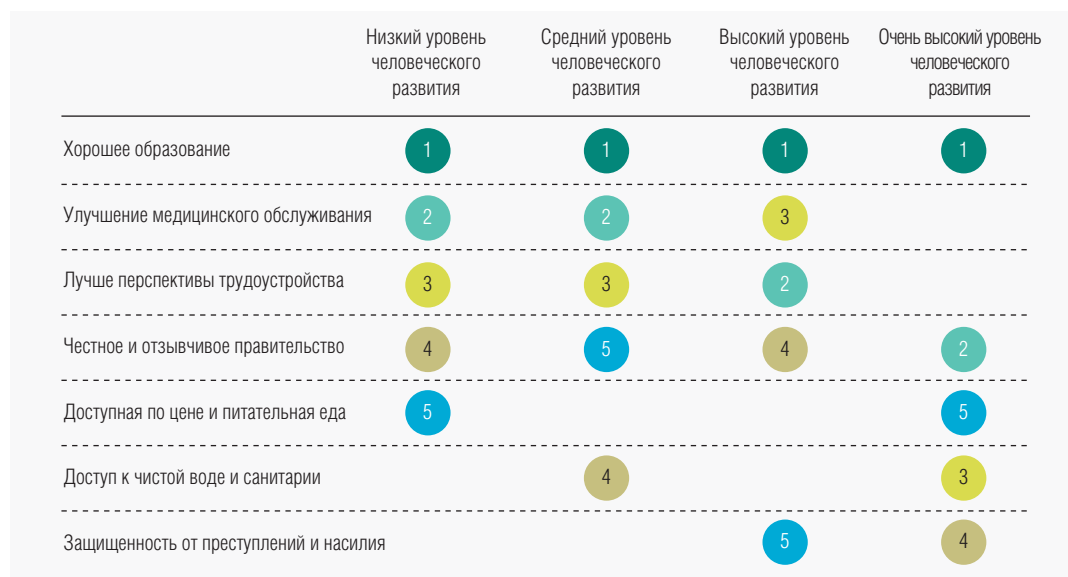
| | Низкий уровень человеческого развития | Средний уровень человеческого развития | Высокий уровень человеческого развития | Очень высокий уровень человеческого развития |
|---|---|---|---|---|
| Хорошее образование | 1 | 1 | 1 | 1 |
| Улучшение медицинского обслуживания | 2 | 2 | 3 | |
| Лучше перспективы трудоустройства | 3 | 3 | 2 | |
| Честное и отзывчивое правительство | 4 | 5 | 4 | 2 |
| Доступная по цене и питательная еда | 5 | | | 5 |
| Доступ к чистой воде и санитарии | | 4 | | 3 |
| Защищенность от преступлений и насилия | | | 5 | 4 |